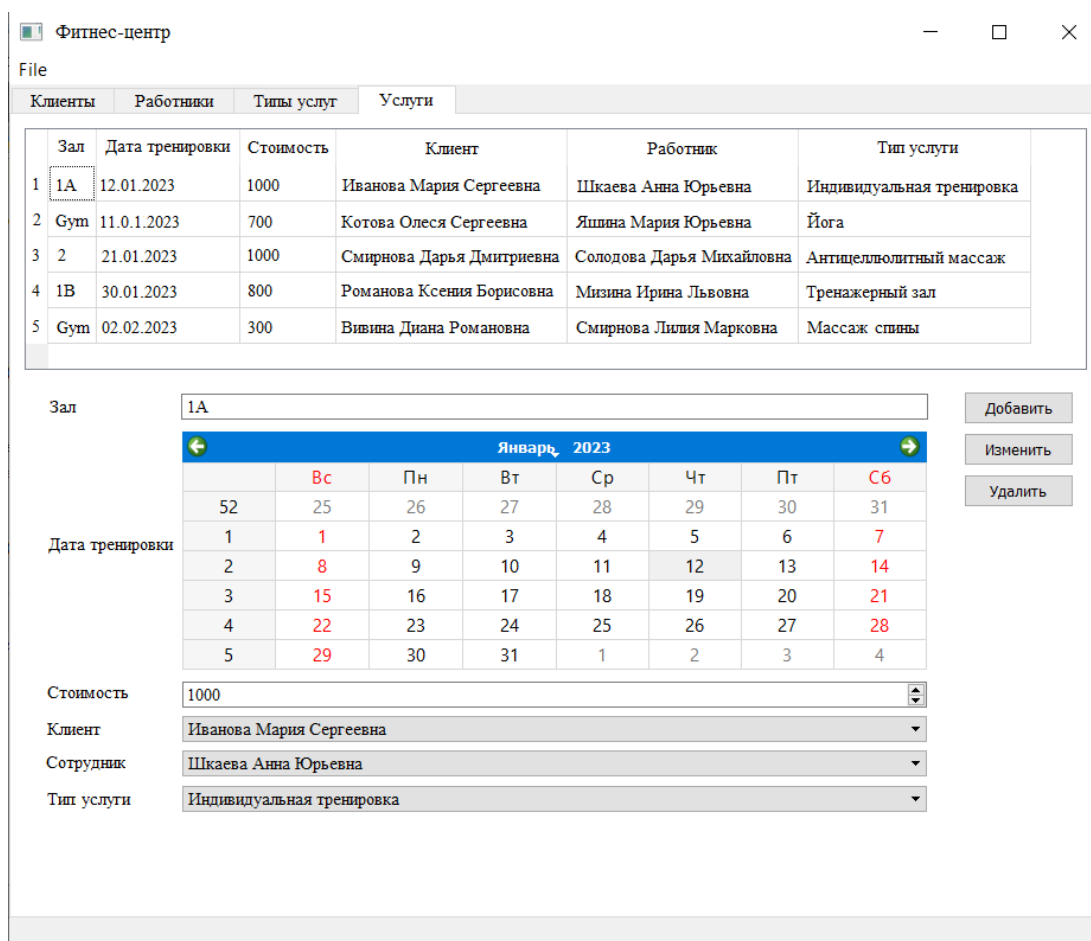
Фитнес-центр

File

Клиенты | Работники | Типы услуг | Услуги

| | Зал | Дата тренировки | Стоимость | Клиент | Работник | Тип услуги |
|---|---|---|---|---|---|---|
| 1 | 1A | 12.01.2023 | 1000 | Иванова Мария Сергеевна | Шкаева Анна Юрьевна | Индивидуальная тренировка |
| 2 | Gym | 11.0.1.2023 | 700 | Котова Олеся Сергеевна | Яшина Мария Юрьевна | Йога |
| 3 | 2 | 21.01.2023 | 1000 | Смирнова Дарья Дмитриевна | Солодова Дарья Михайловна | Антицеллюлитный массаж |
| 4 | 1B | 30.01.2023 | 800 | Романова Ксения Борисовна | Мизина Ирина Львовна | Тренажерный зал |
| 5 | Gym | 02.02.2023 | 300 | Вивина Диана Романовна | Смирнова Лилия Марковна | Массаж спины |

Зал 1A

Добавить
Изменить
Удалить

Январь 2023

Дата тренировки

| | Вс | Пн | Вт | Ср | Чт | Пт | Сб |
|---|---|---|---|---|---|---|---|
| 52 | 25 | 26 | 27 | 28 | 29 | 30 | 31 |
| 1 | 1 | 2 | 3 | 4 | 5 | 6 | 7 |
| 2 | 8 | 9 | 10 | 11 | 12 | 13 | 14 |
| 3 | 15 | 16 | 17 | 18 | 19 | 20 | 21 |
| 4 | 22 | 23 | 24 | 25 | 26 | 27 | 28 |
| 5 | 29 | 30 | 31 | 1 | 2 | 3 | 4 |

Стоимость 1000
Клиент Иванова Мария Сергеевна
Сотрудник Шкаева Анна Юрьевна
Тип услуги Индивидуальная тренировка